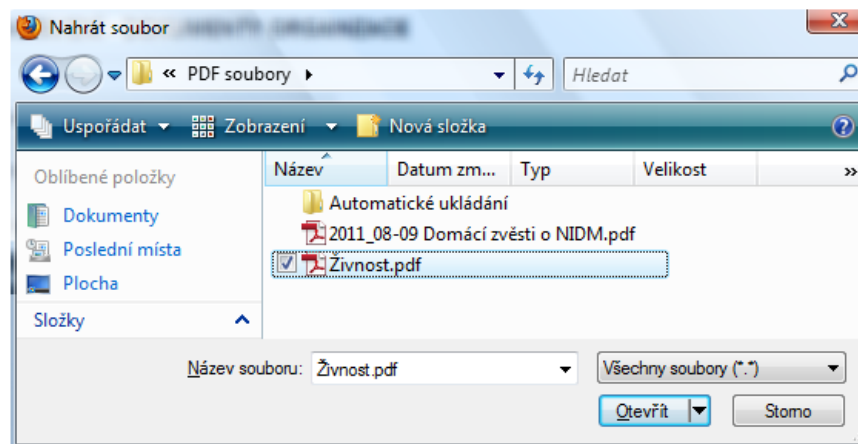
Nahrát soubor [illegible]

« PDF soubory ▸

Hledat

Uspořádat ▾ Zobrazení ▾ Nová složka

Oblíbené položky

Dokumenty

Poslední místa

Plocha

Složky

| Název | Datum zm... | Typ | Velikost |
|---|---|---|---|
| Automatické ukládání | | | |
| 2011_08-09 Domácí zvěsti o NIDM.pdf | | | |
| Živnost.pdf | | | |

Název souboru: Živnost.pdf

Všechny soubory (*.*)

Otevřít

Storno